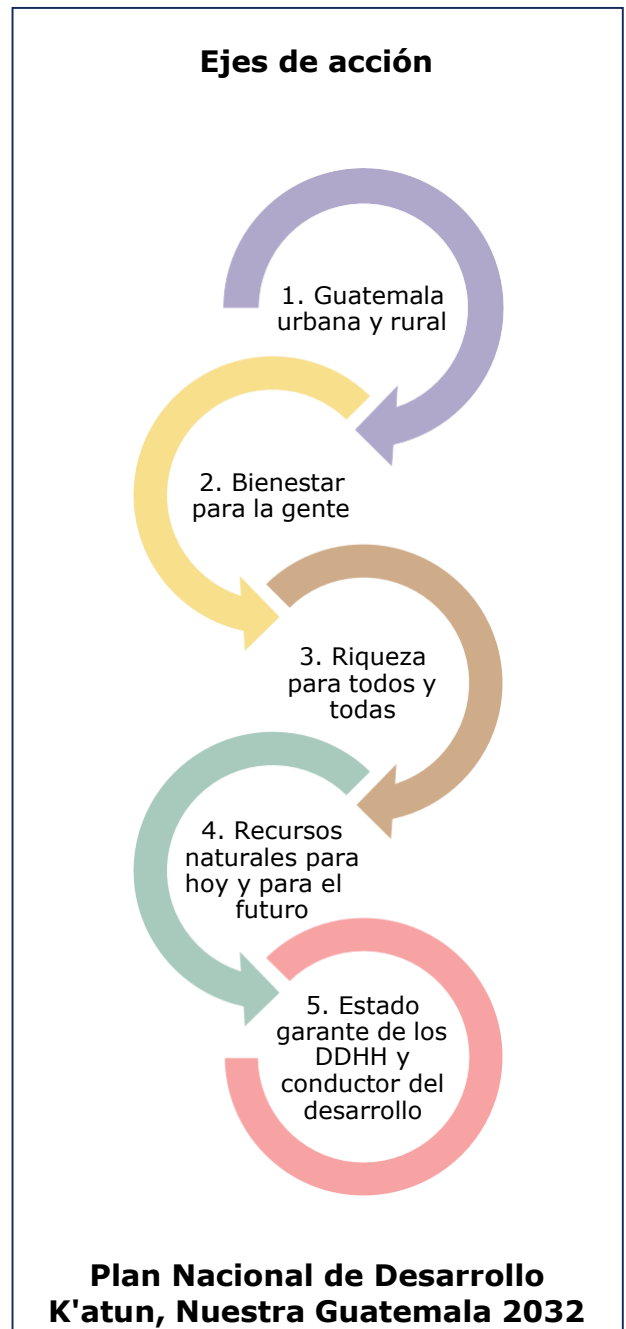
Ejes de acción

1. Guatemala urbana y rural

2. Bienestar para la gente

3. Riqueza para todos y todas

4. Recursos naturales para hoy y para el futuro

5. Estado garante de los DDHH y conductor del desarrollo

Plan Nacional de Desarrollo K'atun, Nuestra Guatemala 2032